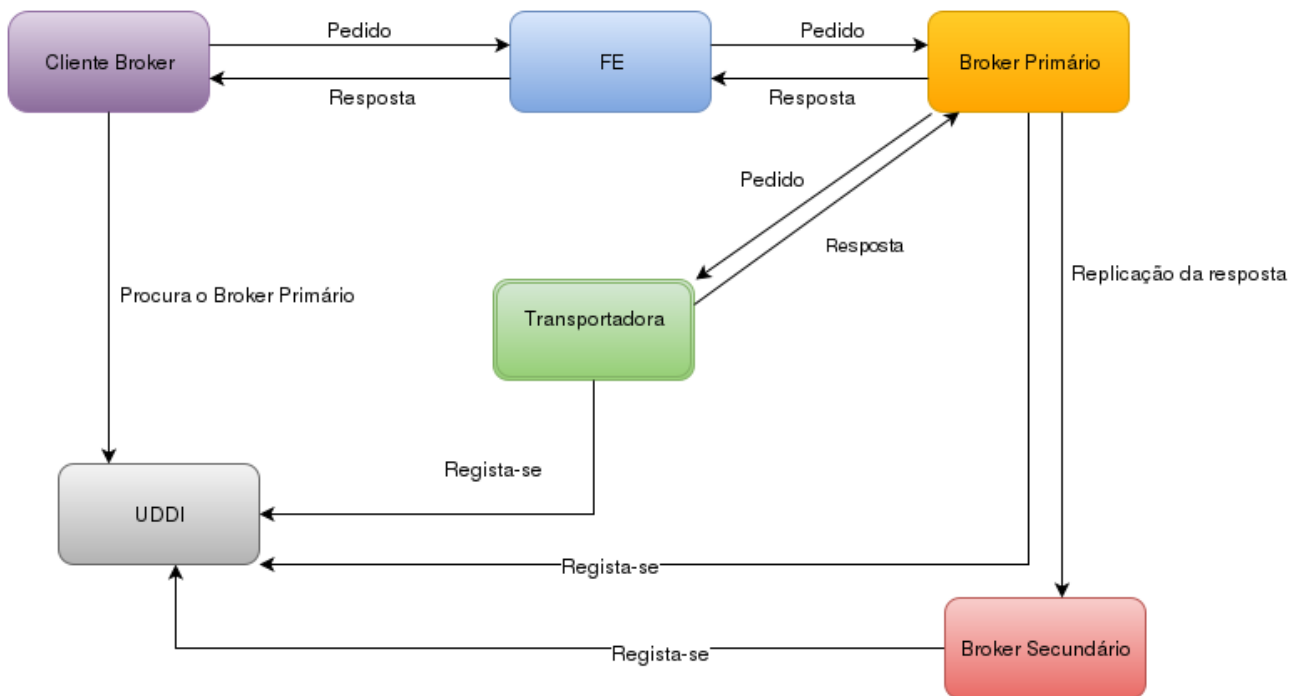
Cliente Broker
Pedido
Resposta
FE
Pedido
Resposta
Broker Primário
Pedido
Resposta
Procura o Broker Primário
Transportadora
Replicação da resposta
Regista-se
UDDI
Regista-se
Broker Secundário
Regista-se